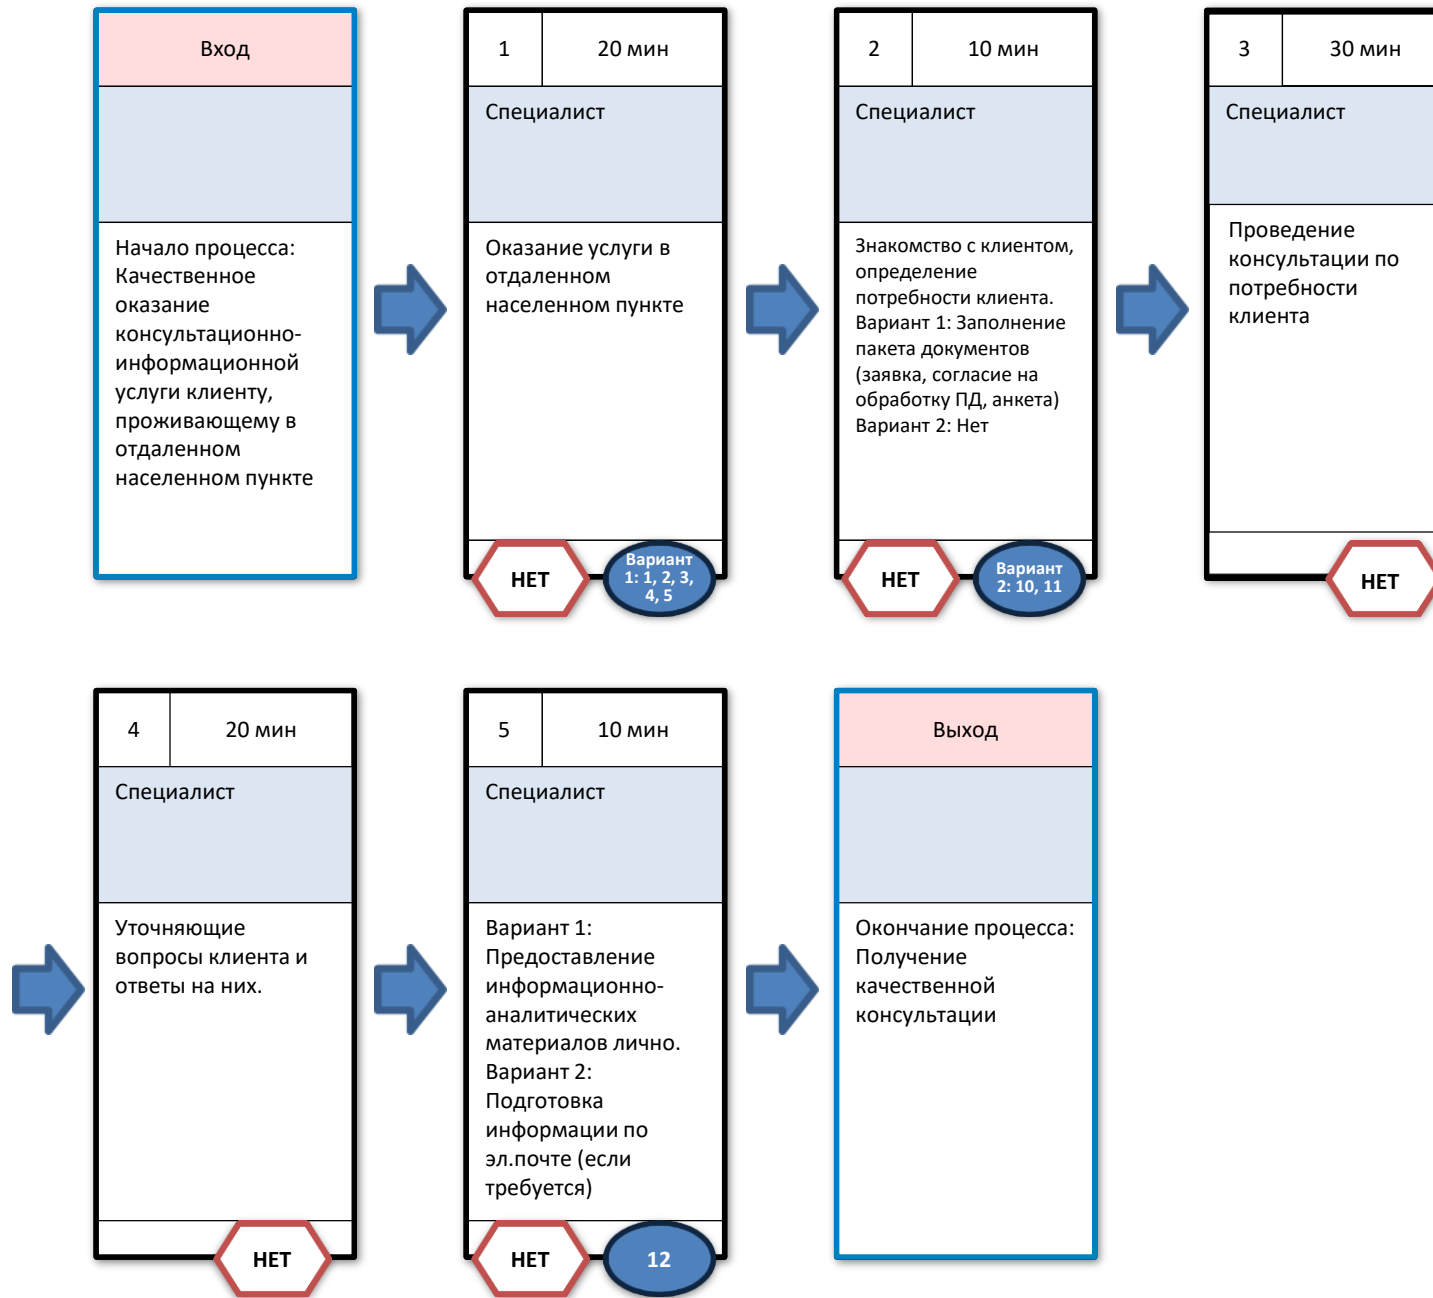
Вход

Начало процесса: Качественное оказание консультационно-информационной услуги клиенту, проживающему в отдаленном населенном пункте

1 | 20 мин

Специалист

Оказание услуги в отдаленном населенном пункте

НЕТ

Вариант 1: 1, 2, 3, 4, 5

2 | 10 мин

Специалист

Знакомство с клиентом, определение потребности клиента.
Вариант 1: Заполнение пакета документов (заявка, согласие на обработку ПД, анкета)
Вариант 2: Нет

НЕТ

Вариант 2: 10, 11

3 | 30 мин

Специалист

Проведение консультации по потребности клиента

НЕТ

4 | 20 мин

Специалист

Уточняющие вопросы клиента и ответы на них.

НЕТ

5 | 10 мин

Специалист

Вариант 1: Предоставление информационно-аналитических материалов лично.
Вариант 2: Подготовка информации по эл.почте (если требуется)

НЕТ

12

Выход

Окончание процесса: Получение качественной консультации